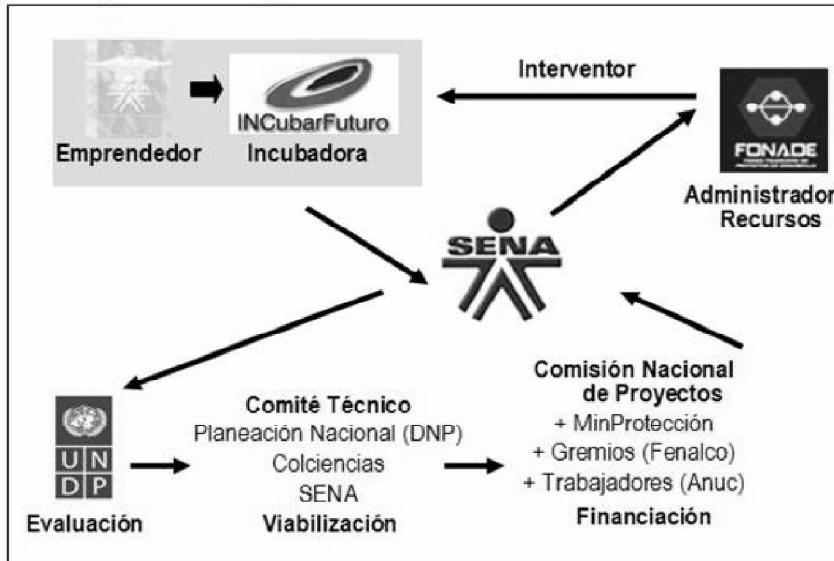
INCubarFuturo

Emprendedor Incubadora

Interventor

FONADE

Administrador Recursos

SENA

UNDP

Evaluación

Comité Técnico
Planeación Nacional (DNP)
Colciencias
SENA
Viabilización

Comisión Nacional de Proyectos
+ MinProtección
+ Gremios (Fenalco)
+ Trabajadores (Anuc)
Financiación